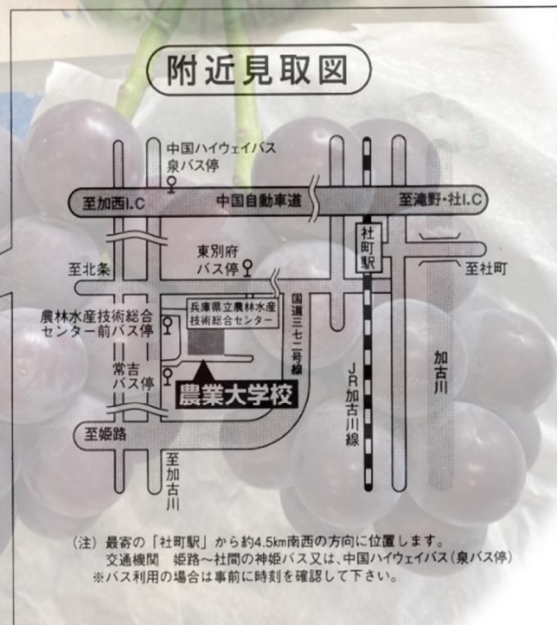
附近見取図

中国ハイウェイバス
泉バス停

至加西I.C

中国自動車道

至滝野・社I.C

社町駅

東別府
バス停

至社町

至北条

農林水産技術総合
センター前バス停

兵庫県立農林水産
技術総合センター

国道三七二号線

常吉
バス停

農業大学校

JR加古川線

加古川

至姫路

至加古川

(注) 最寄の「社町駅」から約4.5km南西の方向に位置します。
交通機関　姫路～社間の神姫バス又は、中国ハイウェイバス(泉バス停)
※バス利用の場合は事前に時刻を確認して下さい。